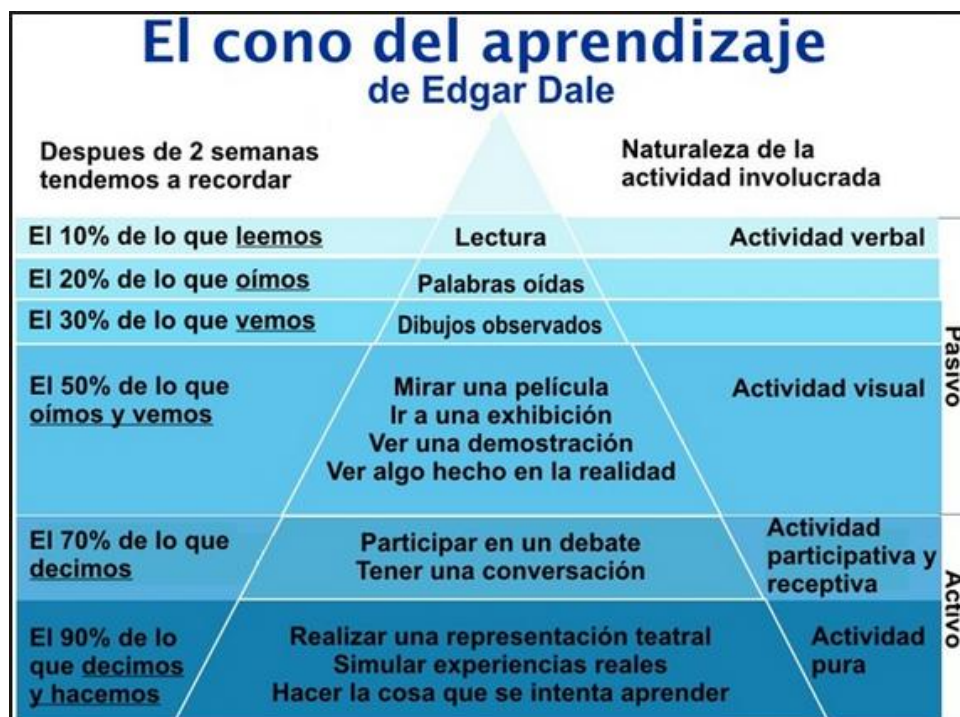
El cono del aprendizaje
de Edgar Dale

Despues de 2 semanas tendemos a recordar

Naturaleza de la actividad involucrada

El 10% de lo que leemos
Lectura
Actividad verbal

El 20% de lo que oímos
Palabras oídas

El 30% de lo que vemos
Dibujos observados

El 50% de lo que oímos y vemos
Mirar una película
Ir a una exhibición
Ver una demostración
Ver algo hecho en la realidad
Actividad visual

Pasivo

El 70% de lo que decimos
Participar en un debate
Tener una conversación
Actividad participativa y receptiva

El 90% de lo que decimos y hacemos
Realizar una representación teatral
Simular experiencias reales
Hacer la cosa que se intenta aprender
Actividad pura

Activo